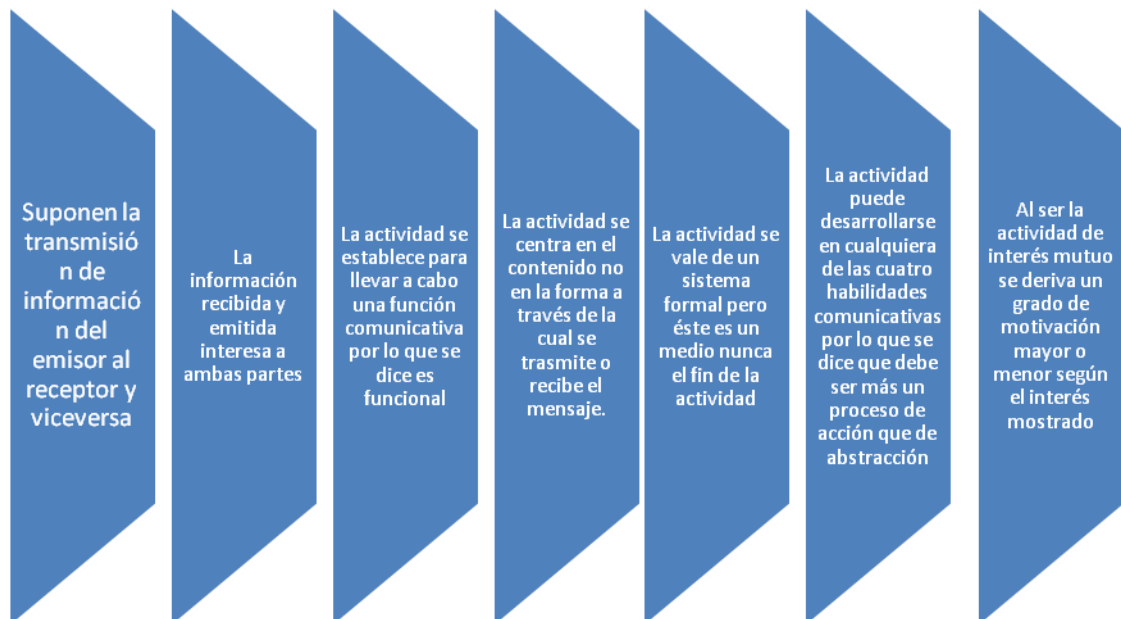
Suponen la transmisión de información del emisor al receptor y viceversa

La información recibida y emitida interesa a ambas partes

La actividad se establece para llevar a cabo una función comunicativa por lo que se dice es funcional

La actividad se centra en el contenido no en la forma a través de la cual se trasmite o recibe el mensaje.

La actividad se vale de un sistema formal pero éste es un medio nunca el fin de la actividad

La actividad puede desarrollarse en cualquiera de las cuatro habilidades comunicativas por lo que se dice que debe ser más un proceso de acción que de abstracción

Al ser la actividad de interés mutuo se deriva un grado de motivación mayor o menor según el interés mostrado